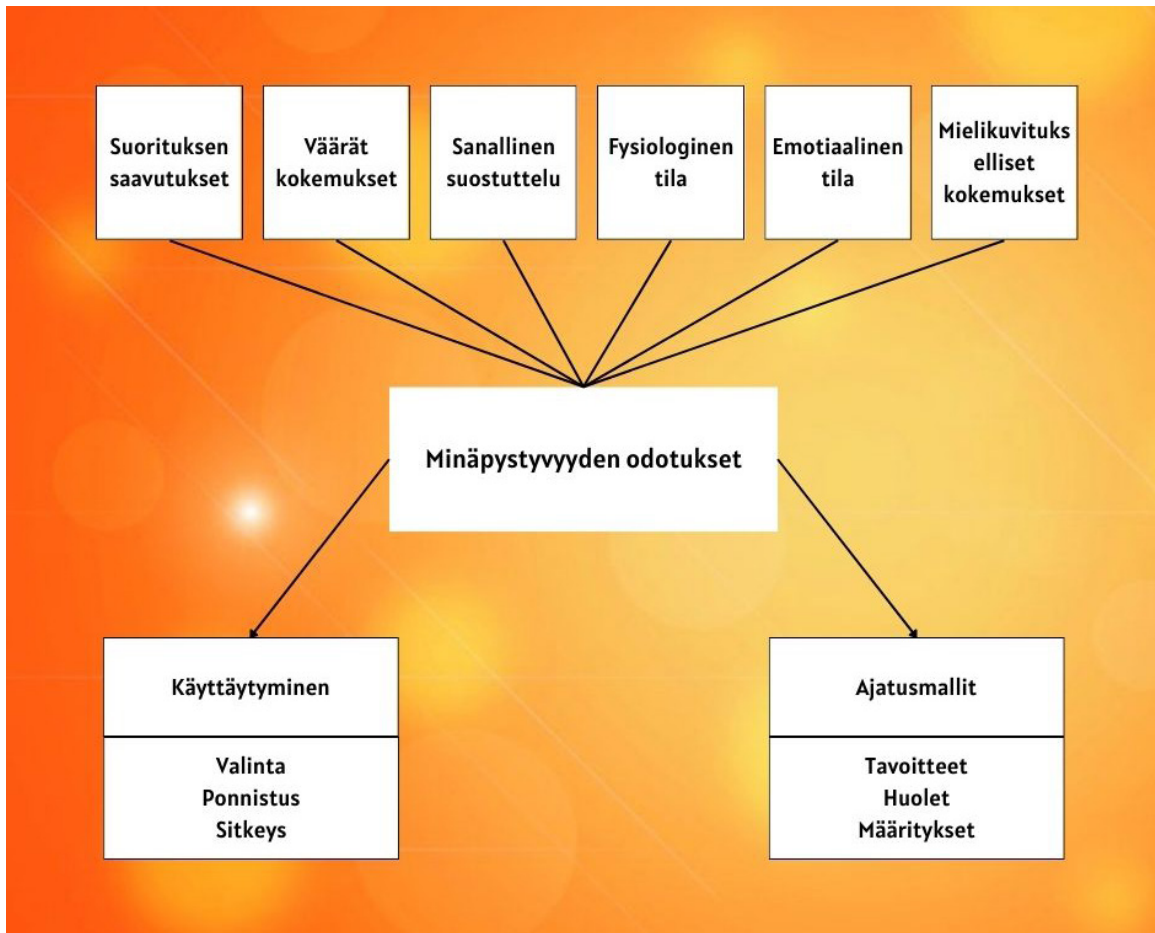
Suorituksen saavutukset

Väärät kokemukset

Sanallinen suostuttelu

Fysiologinen tila

Emotiaalinen tila

Mielikuvituks elliset kokemukset

Minäpystyvyyden odotukset

Käyttäytyminen

Valinta
Ponnistus
Sitkeys

Ajatusmallit

Tavoitteet
Huolet
Määritykset